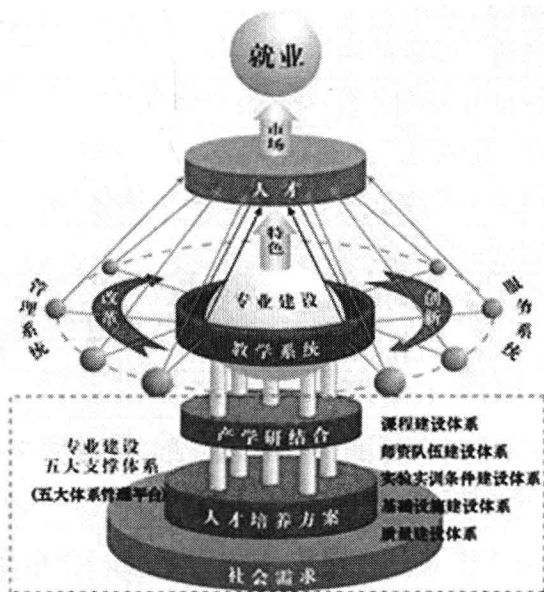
就业

市场

人才

特色

管理系统

改革

专业建设

创新

服务系统

教学系统

产学研结合

专业建设
五大支撑体系
(五大体系搭建平台)

课程建设体系
师资队伍建设体系
实验实训条件建设体系
基础设施建设体系
质量建设体系

人才培养方案

社会需求